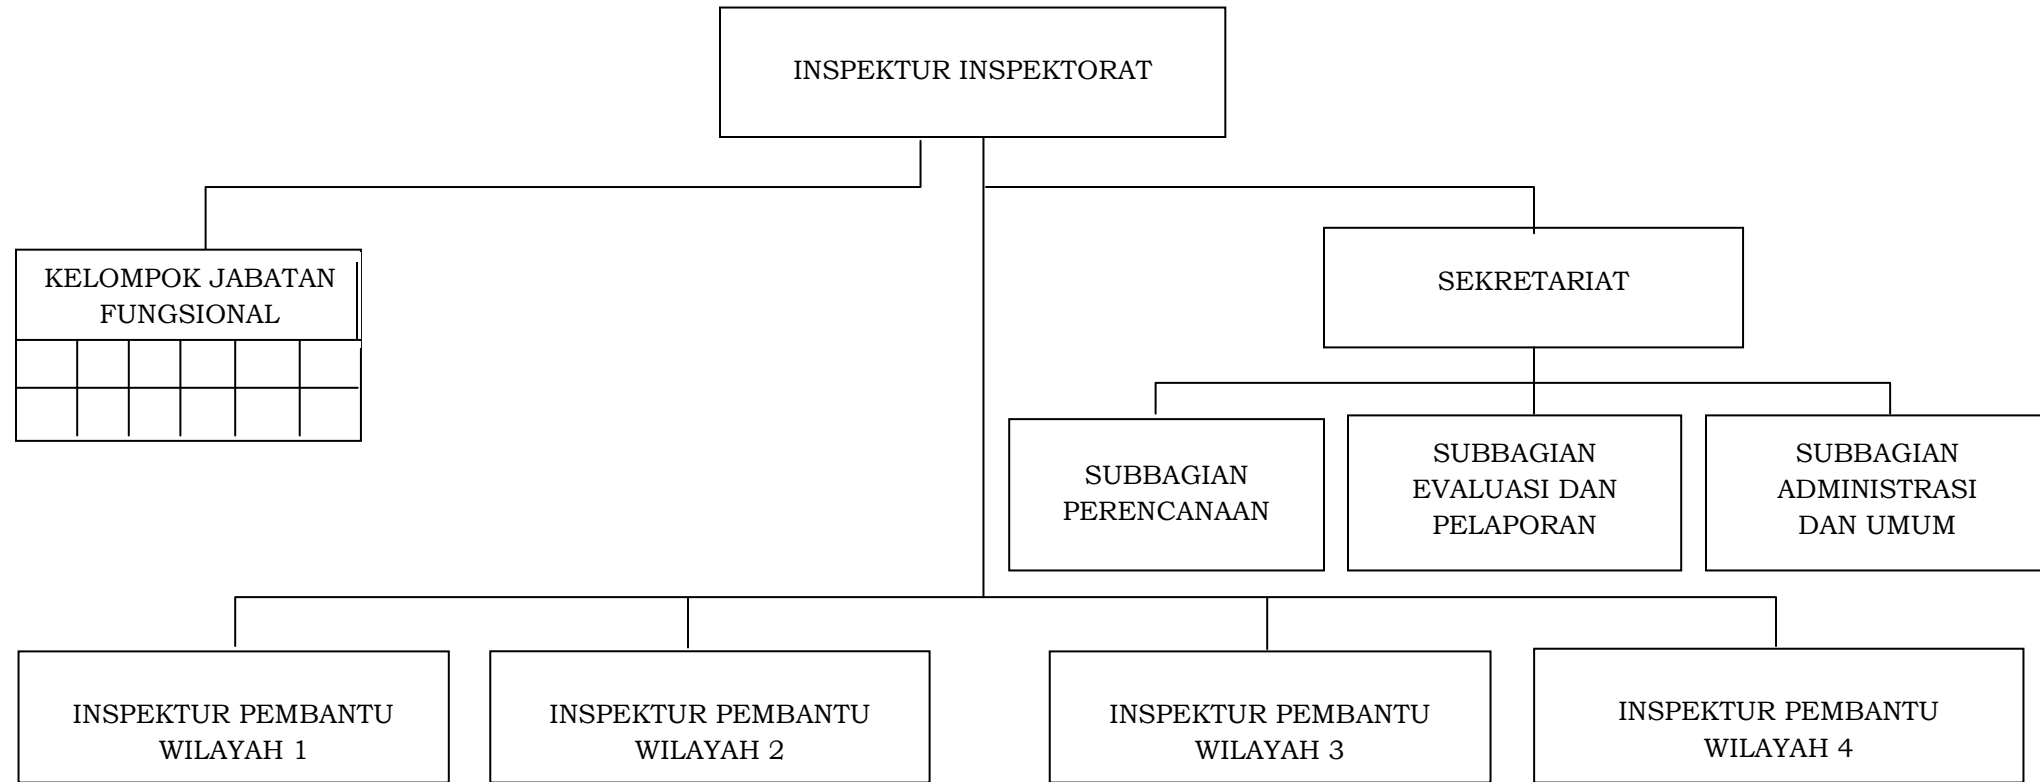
INSPEKTUR INSPEKTORAT

KELOMPOK JABATAN FUNGSIONAL

SEKRETARIAT

SUBBAGIAN PERENCANAAN

SUBBAGIAN EVALUASI DAN PELAPORAN

SUBBAGIAN ADMINISTRASI DAN UMUM

INSPEKTUR PEMBANTU WILAYAH 1

INSPEKTUR PEMBANTU WILAYAH 2

INSPEKTUR PEMBANTU WILAYAH 3

INSPEKTUR PEMBANTU WILAYAH 4